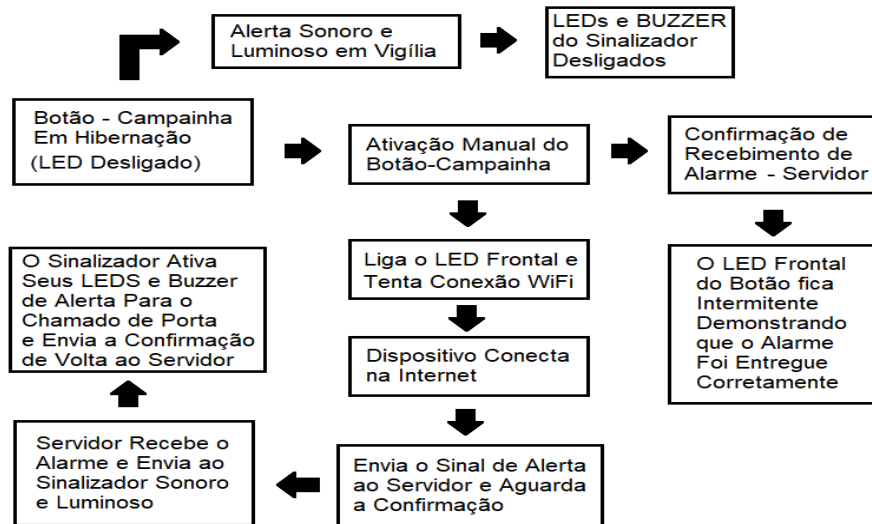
Alerta Sonoro e Luminoso em Vigília

LEDs e BUZZER do Sinalizador Desligados

Botão - Campainha Em Hibernação (LED Desligado)

Ativação Manual do Botão-Campainha

Confirmação de Recebimento de Alarme - Servidor

O Sinalizador Ativa Seus LEDS e Buzzer de Alerta Para o Chamado de Porta e Envia a Confirmação de Volta ao Servidor

Liga o LED Frontal e Tenta Conexão WiFi

O LED Frontal do Botão fica Intermitente Demonstrando que o Alarme Foi Entregue Corretamente

Dispositivo Conecta na Internet

Servidor Recebe o Alarme e Envia ao Sinalizador Sonoro e Luminoso

Envia o Sinal de Alerta ao Servidor e Aguarda a Confirmação